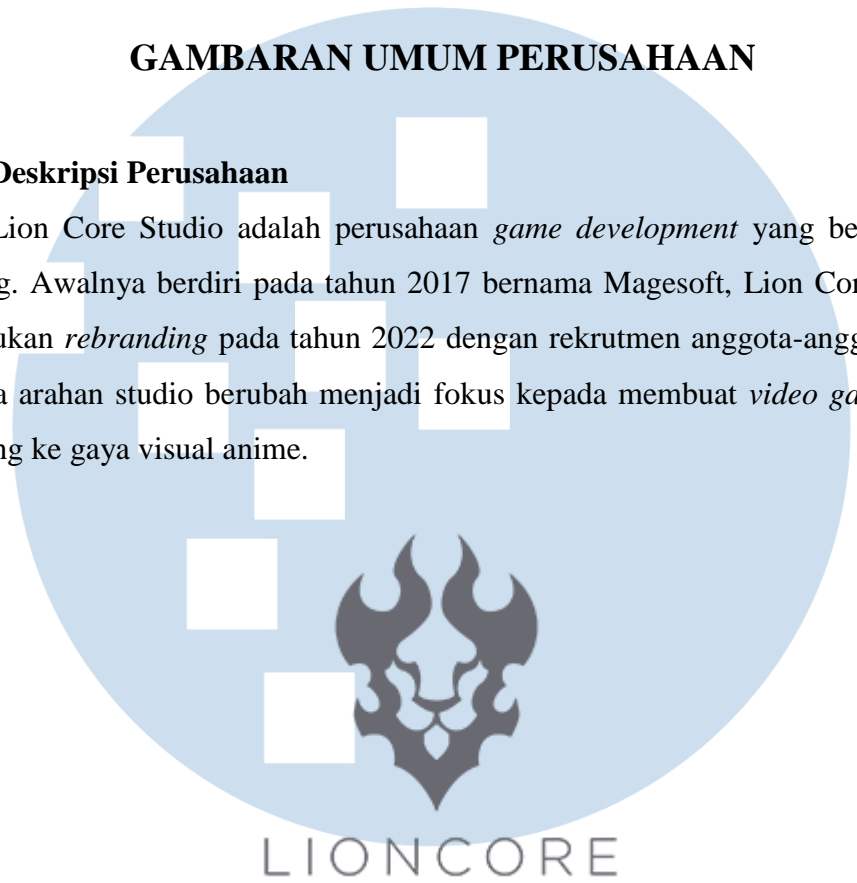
GAMBARAN UMUM PERUSAHAAN

Deskripsi Perusahaan

Lion Core Studio adalah perusahaan *game development* yang be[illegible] g. Awalnya berdiri pada tahun 2017 bernama Magesoft, Lion Cor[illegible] ukan *rebranding* pada tahun 2022 dengan rekrutmen anggota-angg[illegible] a arahan studio berubah menjadi fokus kepada membuat *video ga*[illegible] ng ke gaya visual anime.

LIONCORE